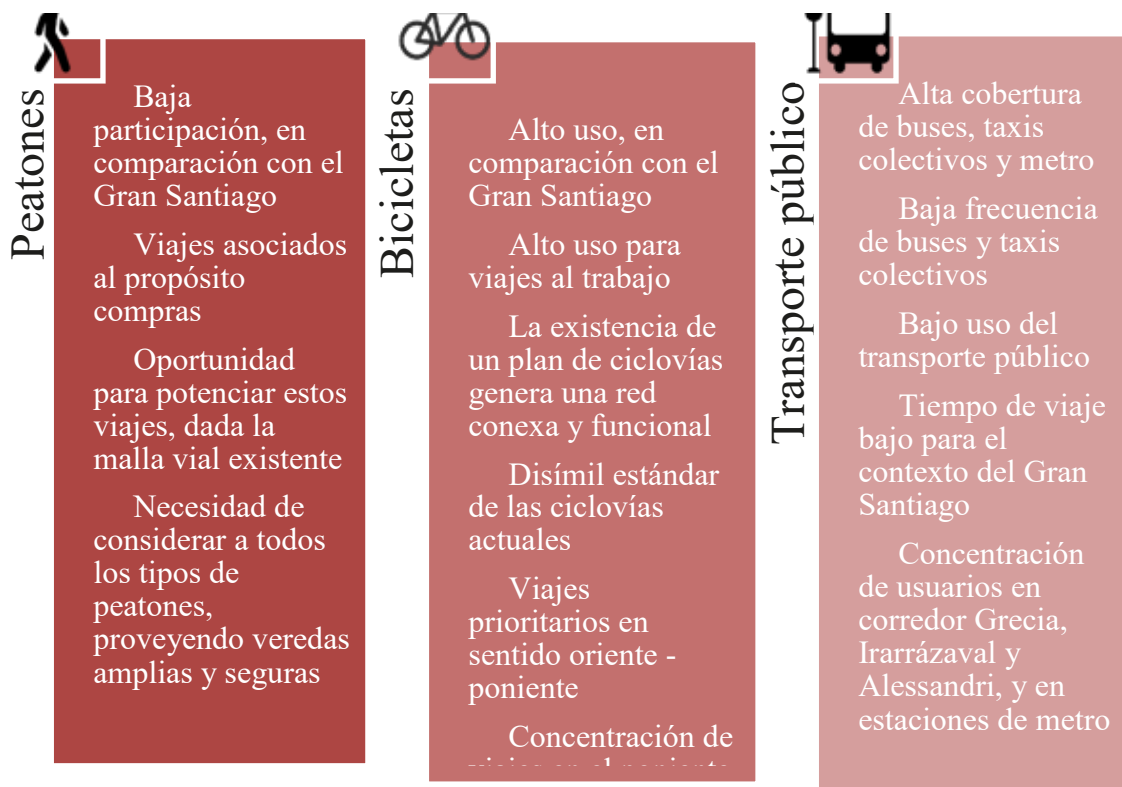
Peatones

Baja participación, en comparación con el Gran Santiago

Viajes asociados al propósito compras

Oportunidad para potenciar estos viajes, dada la malla vial existente

Necesidad de considerar a todos los tipos de peatones, proveyendo veredas amplias y seguras

Bicicletas

Alto uso, en comparación con el Gran Santiago

Alto uso para viajes al trabajo

La existencia de un plan de ciclovías genera una red conexa y funcional

Disímil estándar de las ciclovías actuales

Viajes prioritarios en sentido oriente - poniente

Concentración de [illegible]

Transporte público

Alta cobertura de buses, taxis colectivos y metro

Baja frecuencia de buses y taxis colectivos

Bajo uso del transporte público

Tiempo de viaje bajo para el contexto del Gran Santiago

Concentración de usuarios en corredor Grecia, Irarrázaval y Alessandri, y en estaciones de metro